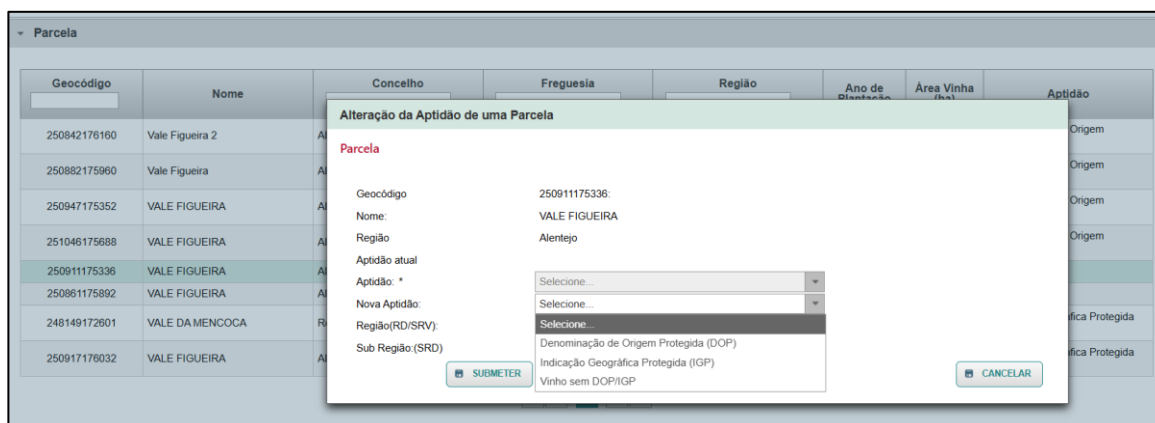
Parcela

| Geocódigo | Nome | Concelho | Freguesia | Região | Ano de Plantação | Área Vinha (ha) | Aptidão |
|---|---|---|---|---|---|---|---|
| 250842176160 | Vale Figueira 2 | A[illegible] | | | | | Origem |
| 250882175960 | Vale Figueira | A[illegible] | | | | | Origem |
| 250947175352 | VALE FIGUEIRA | A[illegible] | | | | | Origem |
| 251046175688 | VALE FIGUEIRA | A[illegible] | | | | | Origem |
| 250911175336 | VALE FIGUEIRA | A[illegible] | | | | | |
| 250861175892 | VALE FIGUEIRA | A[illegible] | | | | | |
| 248149172601 | VALE DA MENCOCA | R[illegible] | | | | | fica Protegida |
| 250917176032 | VALE FIGUEIRA | A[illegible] | | | | | fica Protegida |

Alteração da Aptidão de uma Parcela

Parcela

Geocódigo 250911175336:
Nome: VALE FIGUEIRA
Região Alentejo
Aptidão atual
Aptidão: * Selecione...
Nova Aptidão: Selecione...
Região(RD/SRV):
Sub Região:(SRD)

Selecione...
Denominação de Origem Protegida (DOP)
Indicação Geográfica Protegida (IGP)
Vinho sem DOP/IGP

SUBMETER
CANCELAR